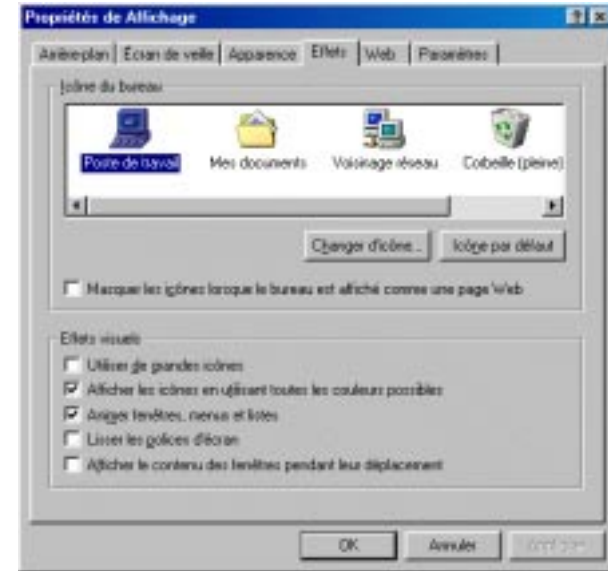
Propriétés de Affichage

? ×

Arrière-plan | Écran de veille | Apparence | Effets | Web | Paramètres

Icône du bureau

Poste de travail

Mes documents

Voisinage réseau

Corbeille (pleine)

Changer d'icône...

Icône par défaut

Masquer les icônes lorsque le bureau est affiché comme une page Web

Effets visuels

Utiliser de grandes icônes

Afficher les icônes en utilisant toutes les couleurs possibles

Animer fenêtres, menus et listes

Lisser les polices d'écran

Afficher le contenu des fenêtres pendant leur déplacement

OK

Annuler

Appliquer